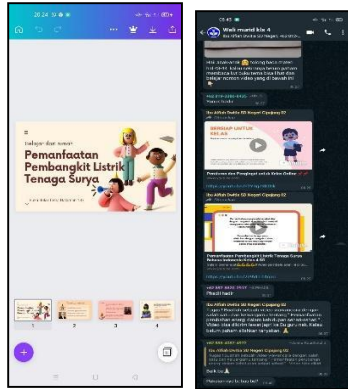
20.24

belajar dan sinau

Pemanfaatan Pembangkit Listrik Tenaga Surya

1 2 3 4

05.45

Wali murid kls 4

Ibu Afifah Dwi Ki SD Negeri Cipajang 02

BERHASIL LANTAS KELAS

Pemanfaatan Pembangkit Listrik Tenaga Surya

Ibu Afifah Dwi Ki SD Negeri Cipajang 02

Pemanfaatan Pembangkit Listrik Tenaga Surya

Ibu Afifah Dwi Ki SD Negeri Cipajang 02